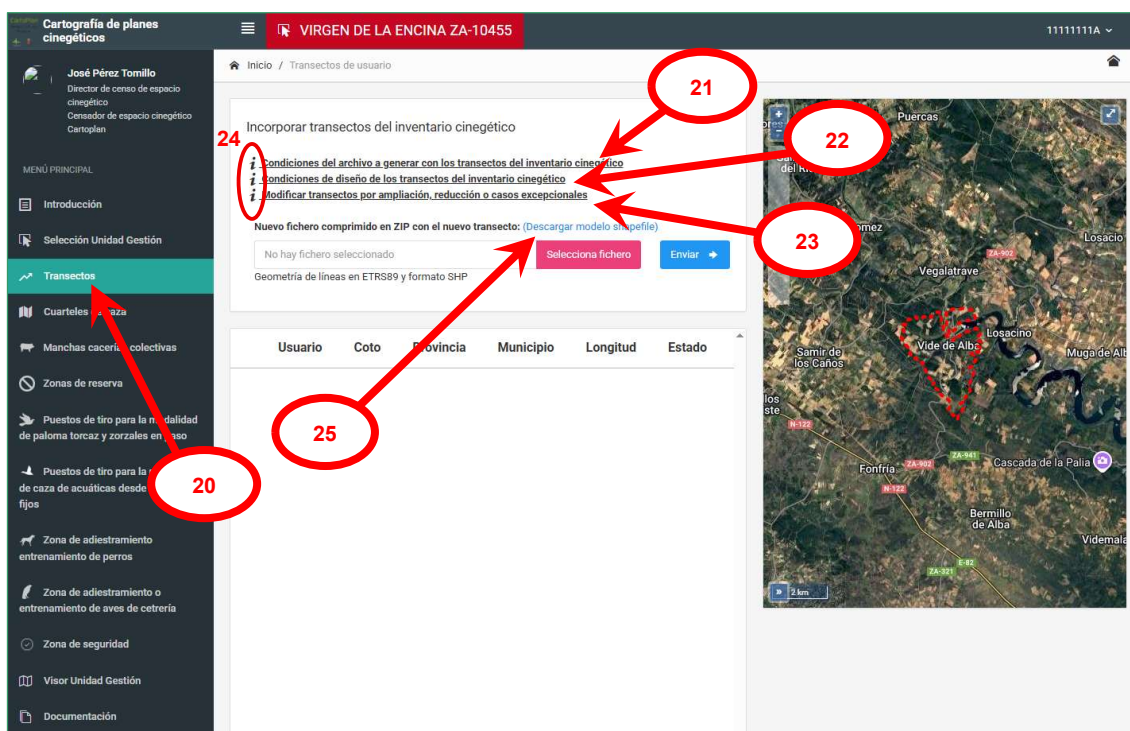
Cartografía de planes cinegéticos

VIRGEN DE LA ENCINA ZA-10455

11111111A

José Pérez Tomillo
Director de censo de espacio cinegético
Censador de espacio cinegético
Cartoplan

MENÚ PRINCIPAL

Introducción

Selección Unidad Gestión

Transectos

Cuarteles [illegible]aza

Manchas cacería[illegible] colectivas

Zonas de reserva

Puestos de tiro para la m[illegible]dalidad de paloma torcaz y zorzales en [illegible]aso

Puestos de tiro para la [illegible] de caza de acuáticas desde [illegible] fijos

Zona de adiestramiento entrenamiento de perros

Zona de adiestramiento o entrenamiento de aves de cetrería

Zona de seguridad

Visor Unidad Gestión

Documentación

Inicio / Transectos de usuario

Incorporar transectos del inventario cinegético

24

Condiciones del archivo a generar con los transectos del inventario cinegético
Condiciones de diseño de los transectos del inventario cinegético
Modificar transectos por ampliación, reducción o casos excepcionales

21

22

23

Nuevo fichero comprimido en ZIP con el nuevo transecto: (Descargar modelo shapefile)

No hay fichero seleccionado

Selecciona fichero

Enviar

Geometría de líneas en ETRS89 y formato SHP

| Usuario | Coto | Provincia | Municipio | Longitud | Estado |
|---|---|---|---|---|---|

25

20

Puercas
del Ri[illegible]
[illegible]omez
Losacio
ZA-902
Vegalatrave
Losacino
Samir de los Caños
Vide de Alba
Muga de Alba
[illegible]los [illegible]ste
N-122
Fonfría
ZA-902
ZA-941
Cascada de la Palia
N-122
Bermillo de Alba
Videmala
E-82
ZA-321
2 km